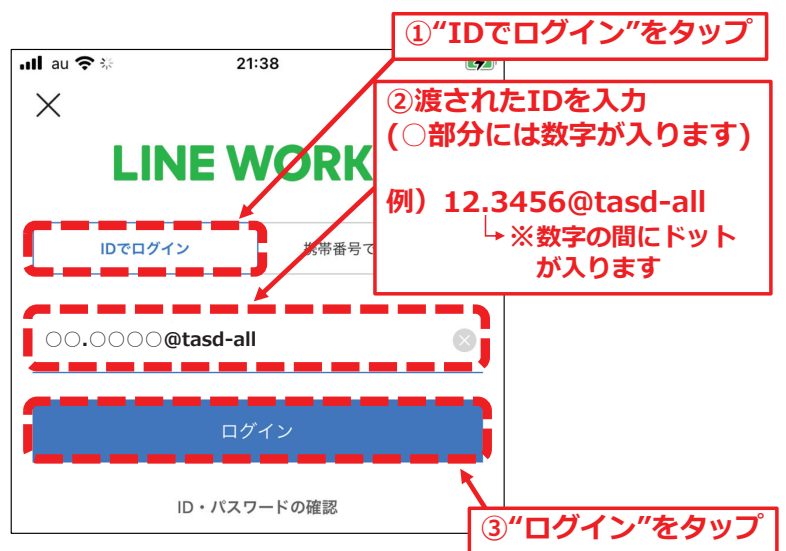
①"IDでログイン"をタップ

au 21:38

LINE WORK

②渡されたIDを入力
(○部分には数字が入ります)

例）12.3456@tasd-all
└→※数字の間にドット
が入ります

IDでログイン

携帯番号で

○○.○○○○@tasd-all

ログイン

ID・パスワードの確認

③"ログイン"をタップ